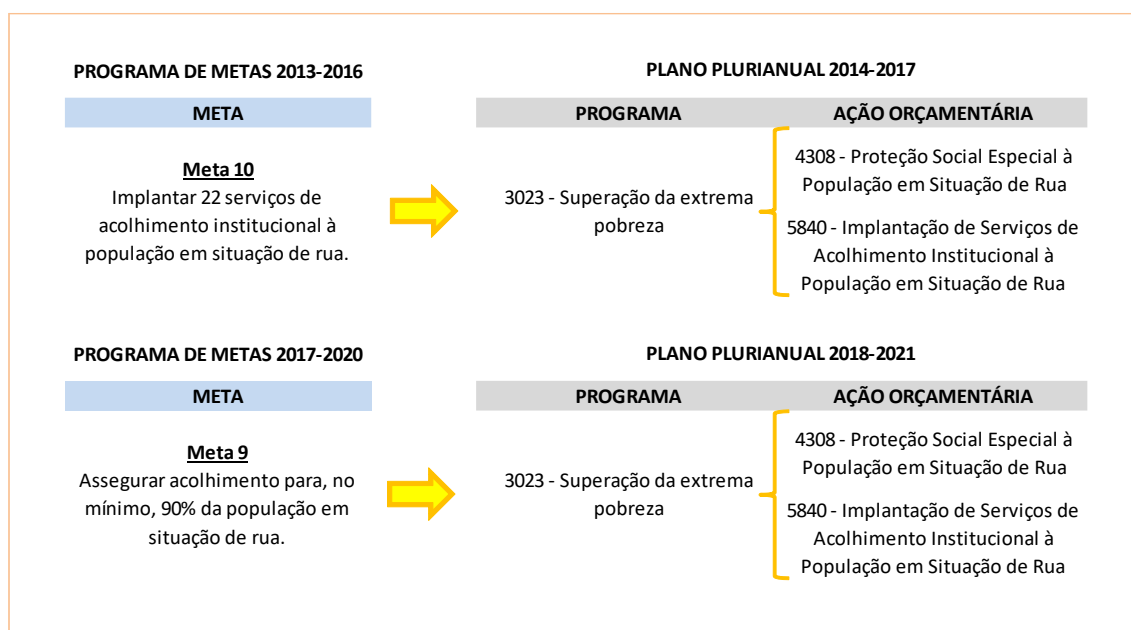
PROGRAMA DE METAS 2013-2016

META

Meta 10
Implantar 22 serviços de acolhimento institucional à população em situação de rua.

PLANO PLURIANUAL 2014-2017

| PROGRAMA | AÇÃO ORÇAMENTÁRIA |
|---|---|
| 3023 - Superação da extrema pobreza | 4308 - Proteção Social Especial à População em Situação de Rua<br>5840 - Implantação de Serviços de Acolhimento Institucional à População em Situação de Rua |

PROGRAMA DE METAS 2017-2020

META

Meta 9
Assegurar acolhimento para, no mínimo, 90% da população em situação de rua.

PLANO PLURIANUAL 2018-2021

| PROGRAMA | AÇÃO ORÇAMENTÁRIA |
|---|---|
| 3023 - Superação da extrema pobreza | 4308 - Proteção Social Especial à População em Situação de Rua<br>5840 - Implantação de Serviços de Acolhimento Institucional à População em Situação de Rua |